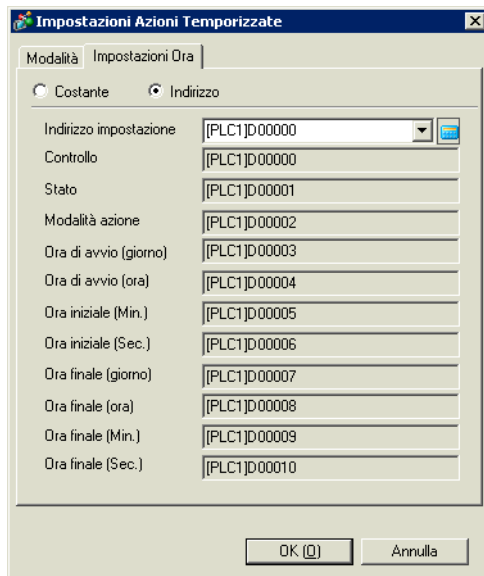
Impostazioni Azioni Temporizzate

Modalità
Impostazioni Ora

Costante
Indirizzo

| | |
|---|---|
| Indirizzo impostazione | [PLC1]D00000 |
| Controllo | [PLC1]D00000 |
| Stato | [PLC1]D00001 |
| Modalità azione | [PLC1]D00002 |
| Ora di avvio (giorno) | [PLC1]D00003 |
| Ora di avvio (ora) | [PLC1]D00004 |
| Ora iniziale (Min.) | [PLC1]D00005 |
| Ora iniziale (Sec.) | [PLC1]D00006 |
| Ora finale (giorno) | [PLC1]D00007 |
| Ora finale (ora) | [PLC1]D00008 |
| Ora finale (Min.) | [PLC1]D00009 |
| Ora finale (Sec.) | [PLC1]D00010 |

OK (O)
Annulla